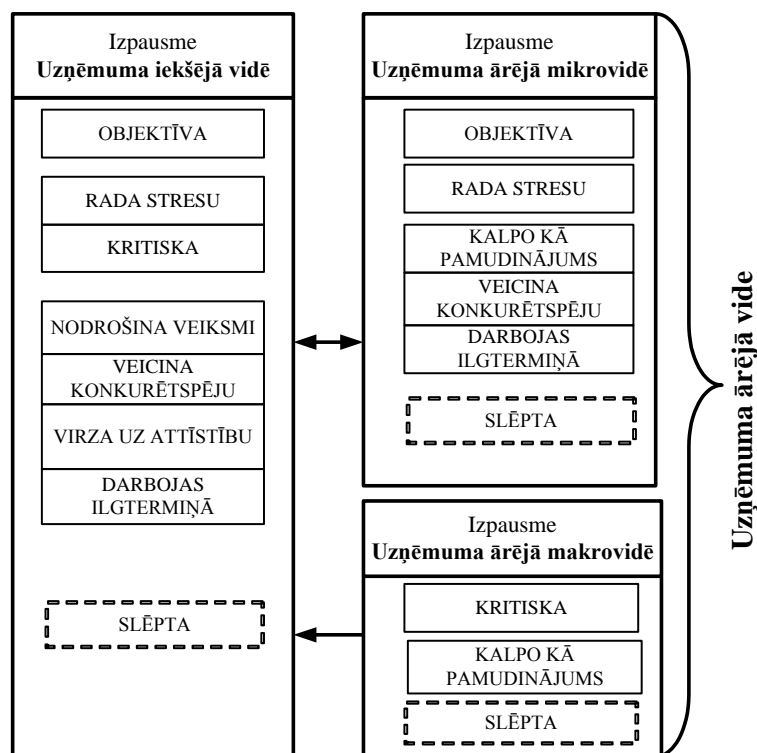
Izpausme
**Uzņēmuma iekšējā vidē**

OBJEKTĪVA

RADA STRESU

KRITISKA

NODROŠINA VEIKSMI

VEICINA KONKURĒTSPĒJU

VIRZA UZ ATTĪSTĪBU

DARBOJAS ILGTERMIŅĀ

SLĒPTA

Izpausme
**Uzņēmuma ārējā mikrovidē**

OBJEKTĪVA

RADA STRESU

KALPO KĀ PAMUDINĀJUMS

VEICINA KONKURĒTSPĒJU

DARBOJAS ILGTERMIŅĀ

SLĒPTA

Izpausme
**Uzņēmuma ārējā makrovidē**

KRITISKA

KALPO KĀ PAMUDINĀJUMS

SLĒPTA

**Uzņēmuma ārējā vide**